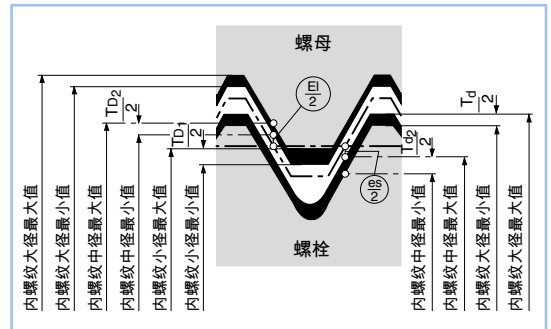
螺母

$\frac{EI}{2}$

$\frac{T_{D2}}{2}$

$\frac{T_{D1}}{2}$

$\frac{T_d}{2}$

$\frac{T_{d2}}{2}$

$\frac{es}{2}$

螺栓

内螺纹大径最大值

内螺纹大径最小值

内螺纹中径最大值

内螺纹中径最小值

内螺纹小径最大值

内螺纹小径最小值

内螺纹中径最小值

内螺纹中径最大值

内螺纹大径最小值

内螺纹大径最大值